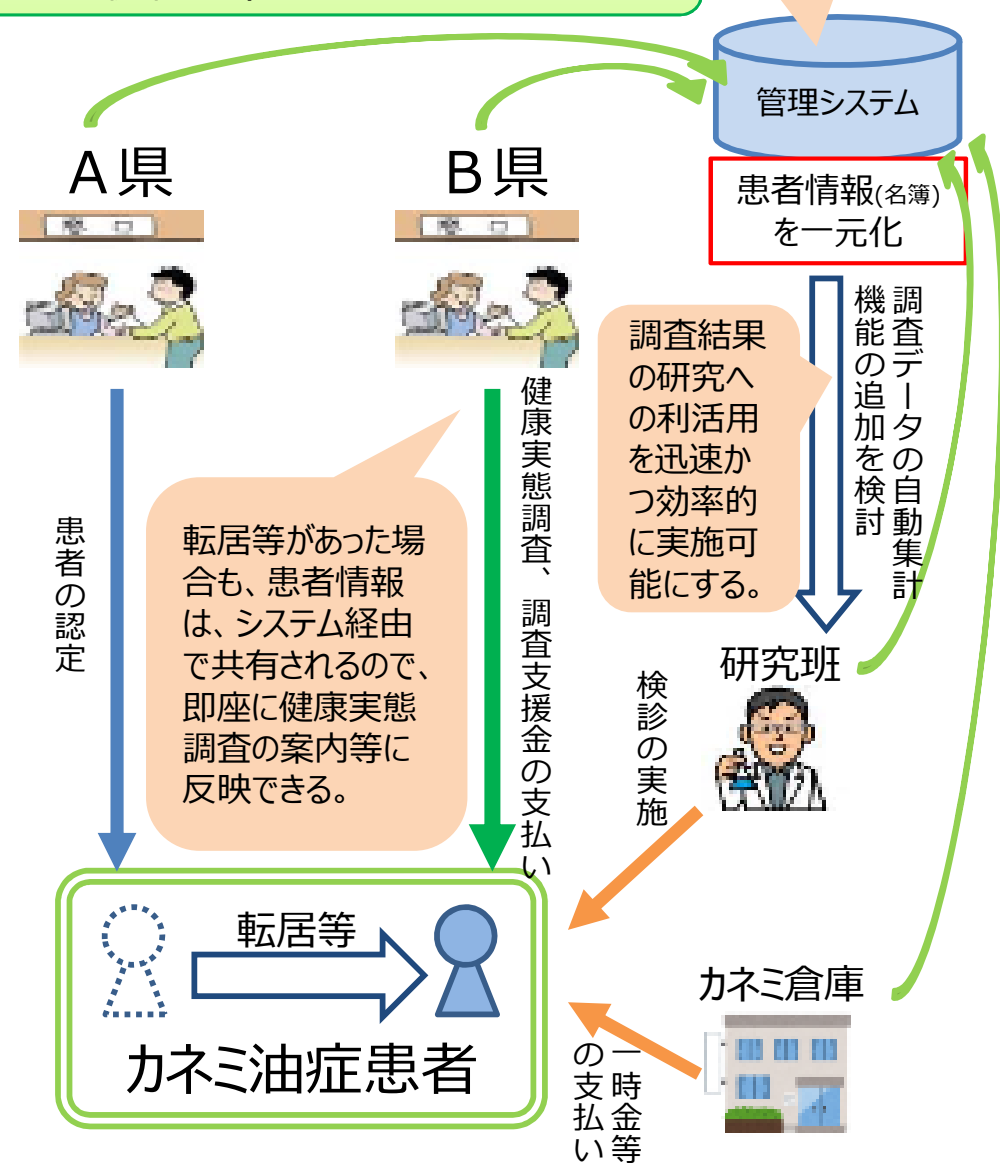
管理システム

A県

B県

患者情報(名簿)を一元化

窓口

窓口

調査結果の研究への利活用を迅速かつ効率的に実施可能にする。

調査データの自動集計機能の追加を検討

健康実態調査、調査支援金の支払い

患者の認定

転居等があった場合も、患者情報は、システム経由で共有されるので、即座に健康実態調査の案内等に反映できる。

研究班

検診の実施

転居等

カネミ倉庫

カネミ油症患者

一時金等の支払い